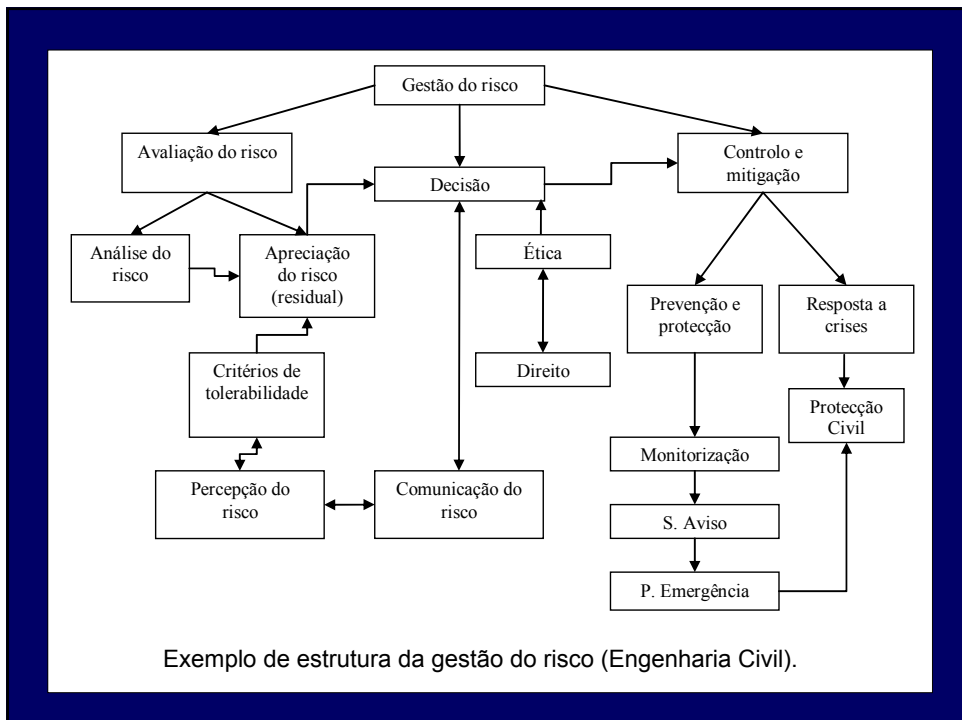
Gestão do risco

Avaliação do risco

Decisão

Controlo e mitigação

Análise do risco

Apreciação do risco (residual)

Ética

Direito

Critérios de tolerabilidade

Percepção do risco

Comunicação do risco

Prevenção e protecção

Resposta a crises

Protecção Civil

Monitorização

S. Aviso

P. Emergência

Exemplo de estrutura da gestão do risco (Engenharia Civil).